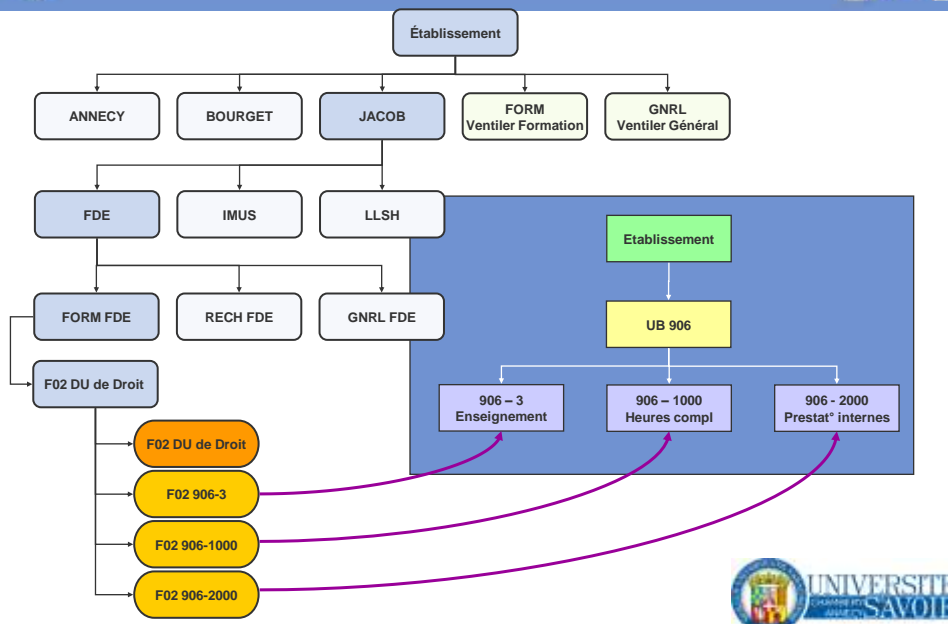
Établissement

ANNECY

BOURGET

JACOB

FORM
Ventiler Formation

GNRL
Ventiler Général

FDE

IMUS

LLSH

FORM FDE

RECH FDE

GNRL FDE

F02 DU de Droit

F02 DU de Droit

F02 906-3

F02 906-1000

F02 906-2000

Etablissement

UB 906

906 – 3
Enseignement

906 – 1000
Heures compl

906 - 2000
Prestat° internes

UNIVERSITÉ
SAVOIE